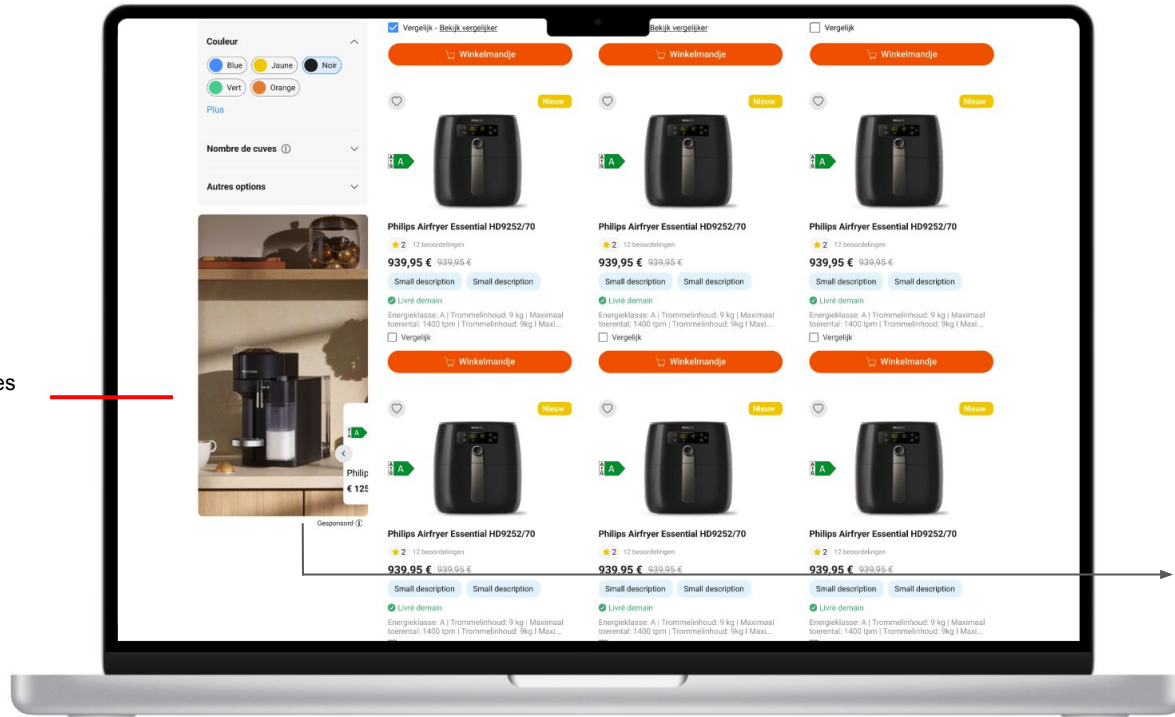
es

Couleur

Blue Jaune Noir
Vert Orange

Plus

Nombre de cuves

Autres options

A
Philip
€ 125

Gesponsord

Vergelijk - Bekijk vergelijker
Winkelmandje

Nieuw
A
Philips Airfryer Essential HD9252/70
2 12 beoordelingen
939,95 € 939,95 €
Small description Small description
Livré demain
Energieklasse: A | Trommelinhoud: 9 kg | Maximaal toerental: 1400 tpm | Trommelinhoud: 9kg | Maxi...
Vergelijk
Winkelmandje

Nieuw
A
Philips Airfryer Essential HD9252/70
2 12 beoordelingen
939,95 € 939,95 €
Small description Small description
Livré demain
Energieklasse: A | Trommelinhoud: 9 kg | Maximaal toerental: 1400 tpm | Trommelinhoud: 9kg | Maxi...

Bekijk vergelijker
Winkelmandje

Nieuw
A
Philips Airfryer Essential HD9252/70
2 12 beoordelingen
939,95 € 939,95 €
Small description Small description
Livré demain
Energieklasse: A | Trommelinhoud: 9 kg | Maximaal toerental: 1400 tpm | Trommelinhoud: 9kg | Maxi...
Vergelijk
Winkelmandje

Nieuw
A
Philips Airfryer Essential HD9252/70
2 12 beoordelingen
939,95 € 939,95 €
Small description Small description
Livré demain
Energieklasse: A | Trommelinhoud: 9 kg | Maximaal toerental: 1400 tpm | Trommelinhoud: 9kg | Maxi...

Vergelijk
Winkelmandje

Nieuw
A
Philips Airfryer Essential HD9252/70
2 12 beoordelingen
939,95 € 939,95 €
Small description Small description
Livré demain
Energieklasse: A | Trommelinhoud: 9 kg | Maximaal toerental: 1400 tpm | Trommelinhoud: 9kg | Maxi...
Vergelijk
Winkelmandje

Nieuw
A
Philips Airfryer Essential HD9252/70
2 12 beoordelingen
939,95 € 939,95 €
Small description Small description
Livré demain
Energieklasse: A | Trommelinhoud: 9 kg | Maximaal toerental: 1400 tpm | Trommelinhoud: 9kg | Maxi...